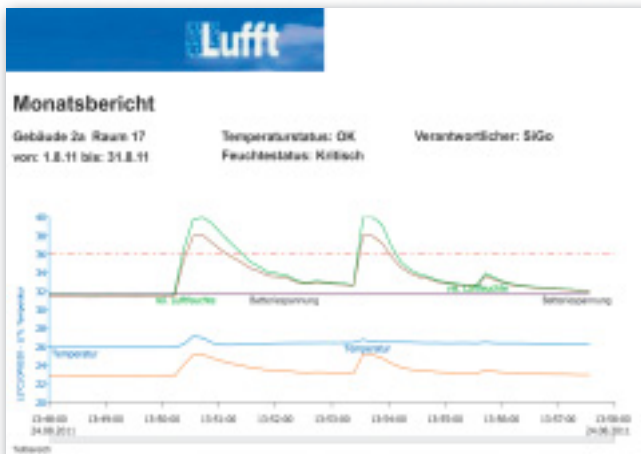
Lufft

Monatsbericht

Gebäude 2a Raum 17
von: 1.8.11 bis: 31.8.11

Temperaturstatus: OK
Feuchtestatus: Kritisch

Verantwortlicher: SiGo

40
38
36
34
32
30
28
26
24
22
20

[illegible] °C Temperatur

rel. Luftfeuchte
Batteriespannung
rel. Luftfeuchte
Batteriespannung
Temperatur
Temperatur

13:48:00 24.08.2011
13:49:00
13:50:00
13:51:00
13:52:00
13:53:00
13:54:00
13:55:00
13:56:00
13:57:00
13:58:00 24.08.2011

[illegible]